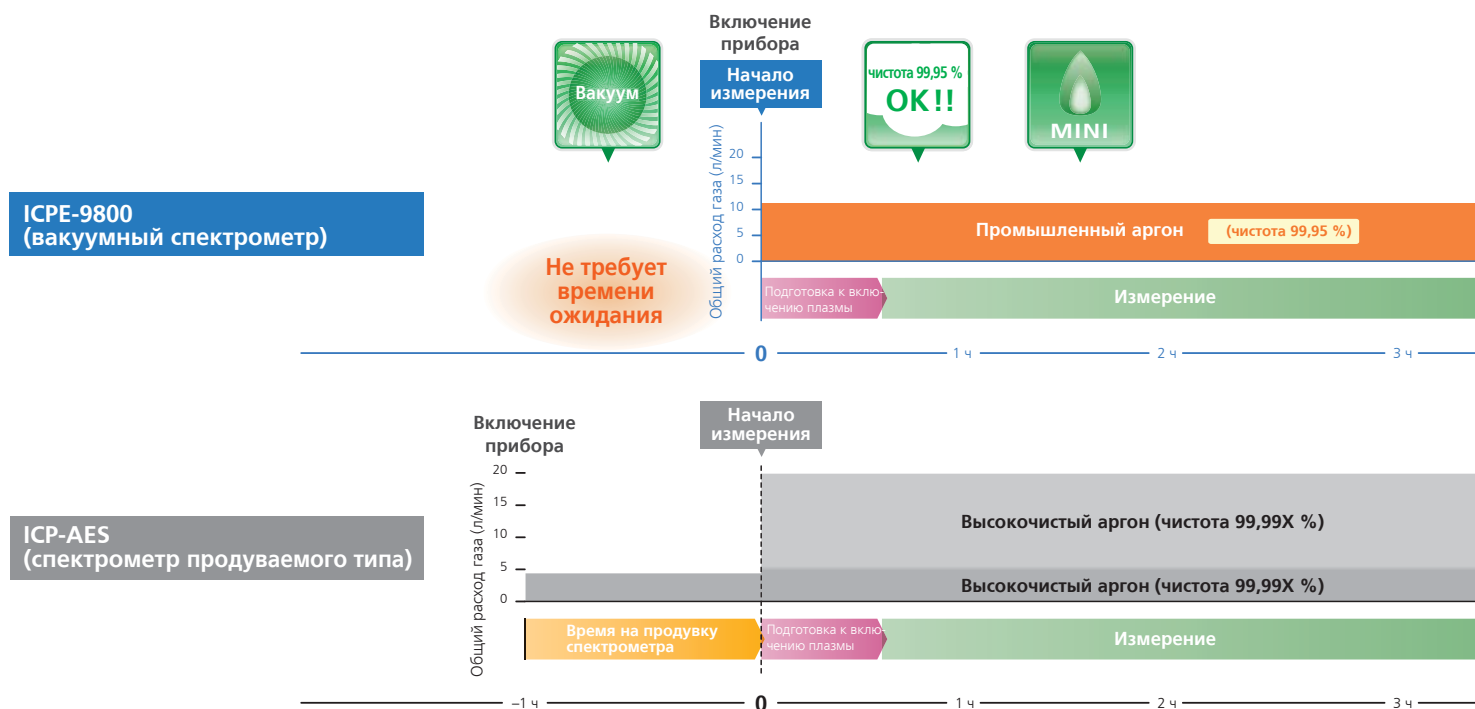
Включение прибора

Начало измерения

Вакуум

чистота 99,95 %
OK!!

MINI

ICPE-9800
(вакуумный спектрометр)

Общий расход газа (л/мин)

20
15
10
5
0

Промышленный аргон (чистота 99,95 %)

Не требует времени ожидания

Подготовка к включению плазмы

Измерение

0
1 ч
2 ч
3 ч

Включение прибора

Начало измерения

ICP-AES
(спектрометр продуваемого типа)

Общий расход газа (л/мин)

20
15
10
5
0

Высокочистый аргон (чистота 99,99X %)

Высокочистый аргон (чистота 99,99X %)

Время на продувку спектрометра

Подготовка к включению плазмы

Измерение

–1 ч
0
1 ч
2 ч
3 ч